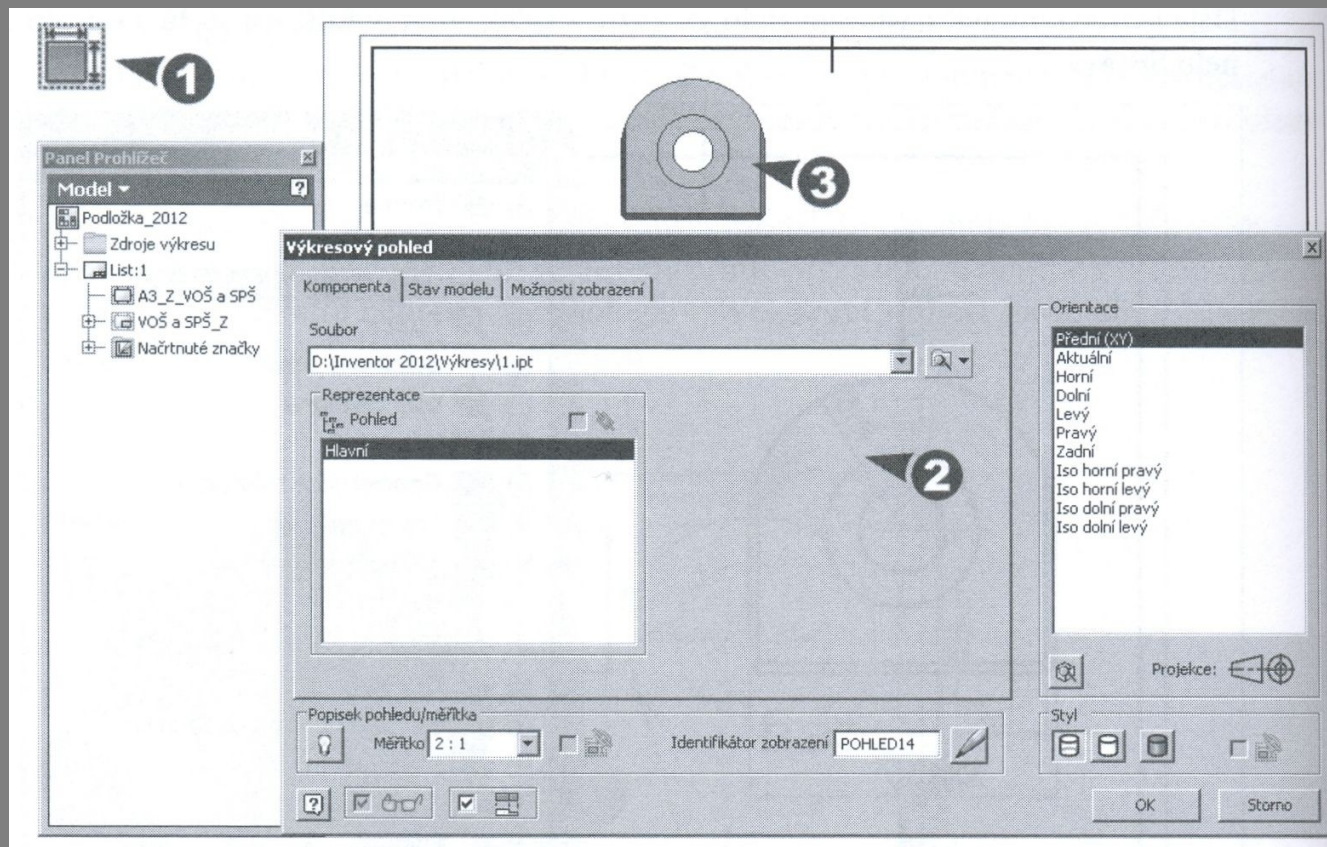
1

Panel Prohlížeč

Model ▾

Podložka_2012
Zdroje výkresu
List:1
A3_Z_VOŠ a SPŠ
VOŠ a SPŠ_Z
Načrtnuté značky

3

Výkresový pohled

Komponenta | Stav modelu | Možnosti zobrazení

Soubor

D:\Inventor 2012\Výkresy\1.ipt

Reprezentace

Pohled

Hlavní

2

Orientace

Přední (XY)
Aktuální
Horní
Dolní
Levý
Pravý
Zadní
Iso horní pravý
Iso horní levý
Iso dolní pravý
Iso dolní levý

Projekce:

Popisek pohledu/měřítka

Měřítko 2 : 1

Identifikátor zobrazení POHLED14

Styl

OK

Storno